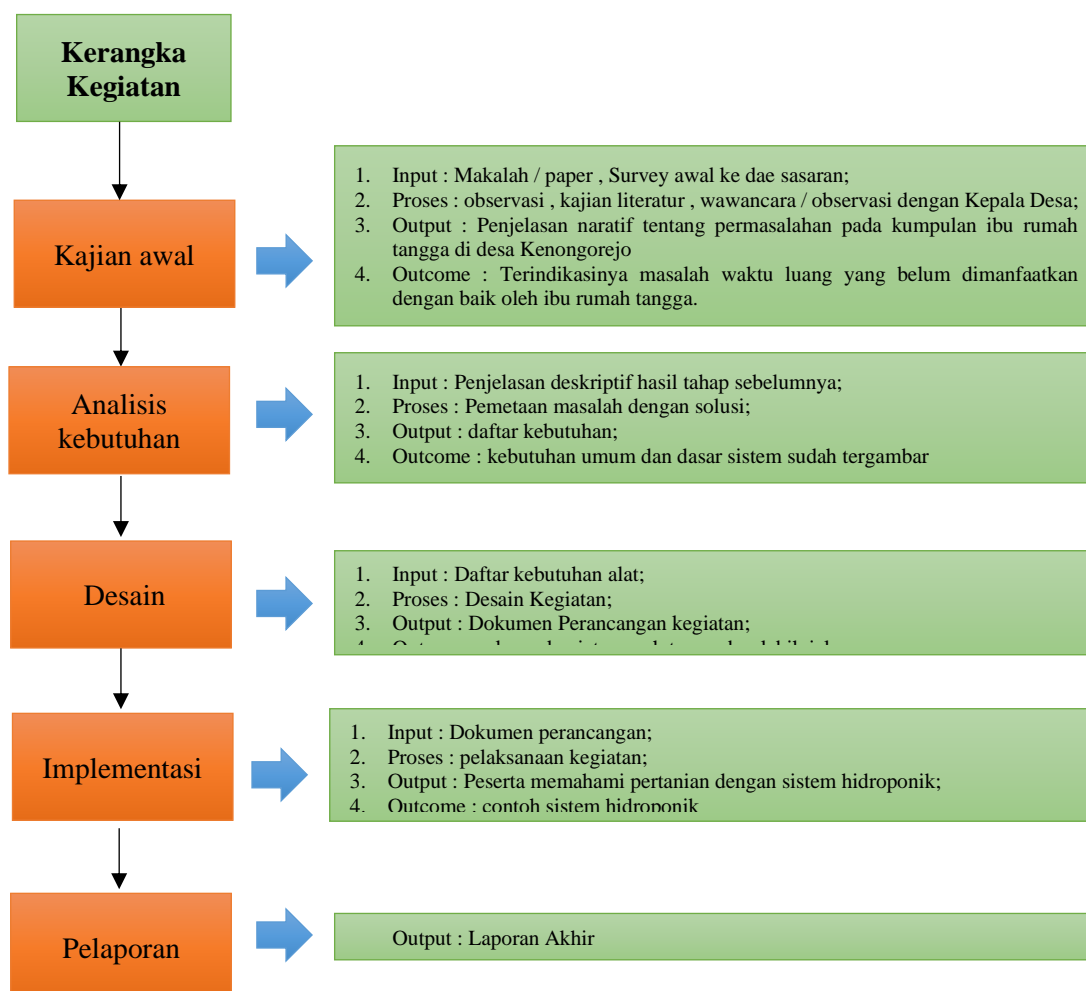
Kerangka Kegiatan

Kajian awal

1. Input : Makalah / paper , Survey awal ke dae sasaran;
2. Proses : observasi , kajian literatur , wawancara / observasi dengan Kepala Desa;
3. Output : Penjelasan naratif tentang permasalahan pada kumpulan ibu rumah tangga di desa Kenongorejo
4. Outcome : Terindikasinya masalah waktu luang yang belum dimanfaatkan dengan baik oleh ibu rumah tangga.

Analisis kebutuhan

1. Input : Penjelasan deskriptif hasil tahap sebelumnya;
2. Proses : Pemetaan masalah dengan solusi;
3. Output : daftar kebutuhan;
4. Outcome : kebutuhan umum dan dasar sistem sudah tergambar

Desain

1. Input : Daftar kebutuhan alat;
2. Proses : Desain Kegiatan;
3. Output : Dokumen Perancangan kegiatan;
4. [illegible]

Implementasi

1. Input : Dokumen perancangan;
2. Proses : pelaksanaan kegiatan;
3. Output : Peserta memahami pertanian dengan sistem hidroponik;
4. Outcome : contoh sistem hidroponik

Pelaporan

Output : Laporan Akhir